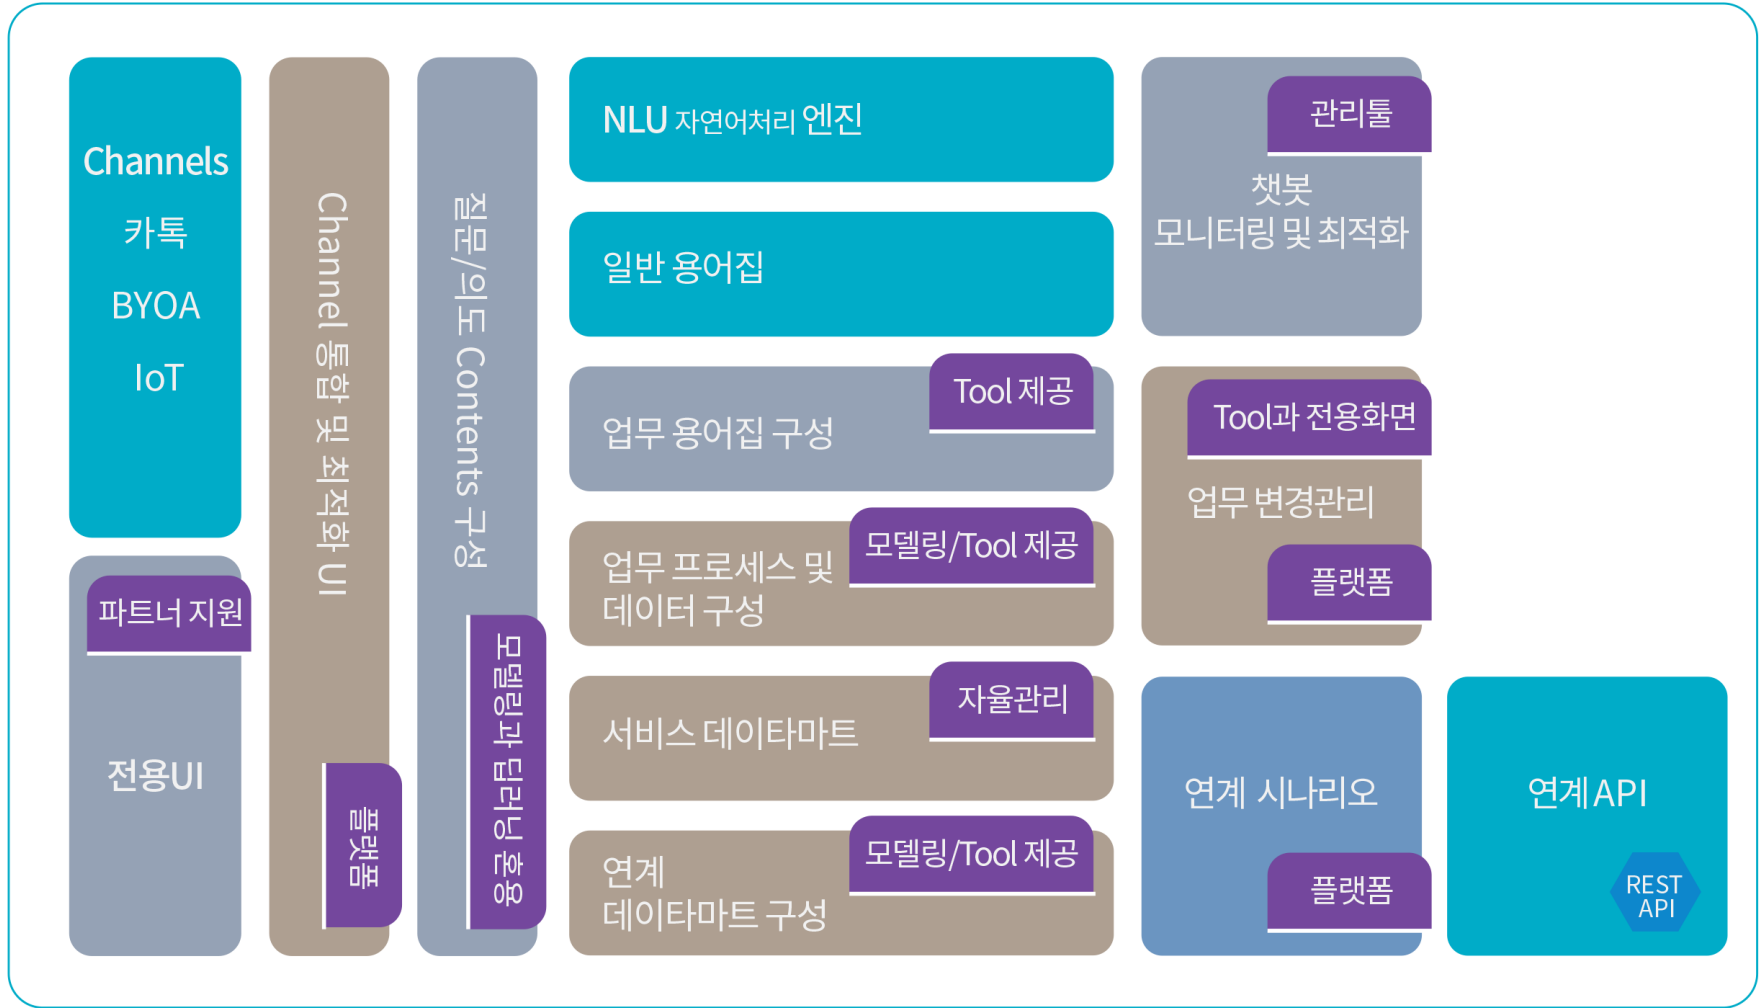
Channels
카톡
BYOA
IoT

파트너 지원
전용UI

Channel 통합 및 최적화 UI
플랫폼

질문/의도 Contents 구성
모델링과 딥러닝 혼용

NLU 자연어처리 엔진

일반 용어집

Tool 제공
업무 용어집 구성

모델링/Tool 제공
업무 프로세스 및 데이터 구성

자율관리
서비스 데이타마트

모델링/Tool 제공
연계 데이타마트 구성

관리툴
챗봇 모니터링 및 최적화

Tool과 전용화면
업무 변경관리
플랫폼

연계 시나리오
플랫폼

연계API
REST API